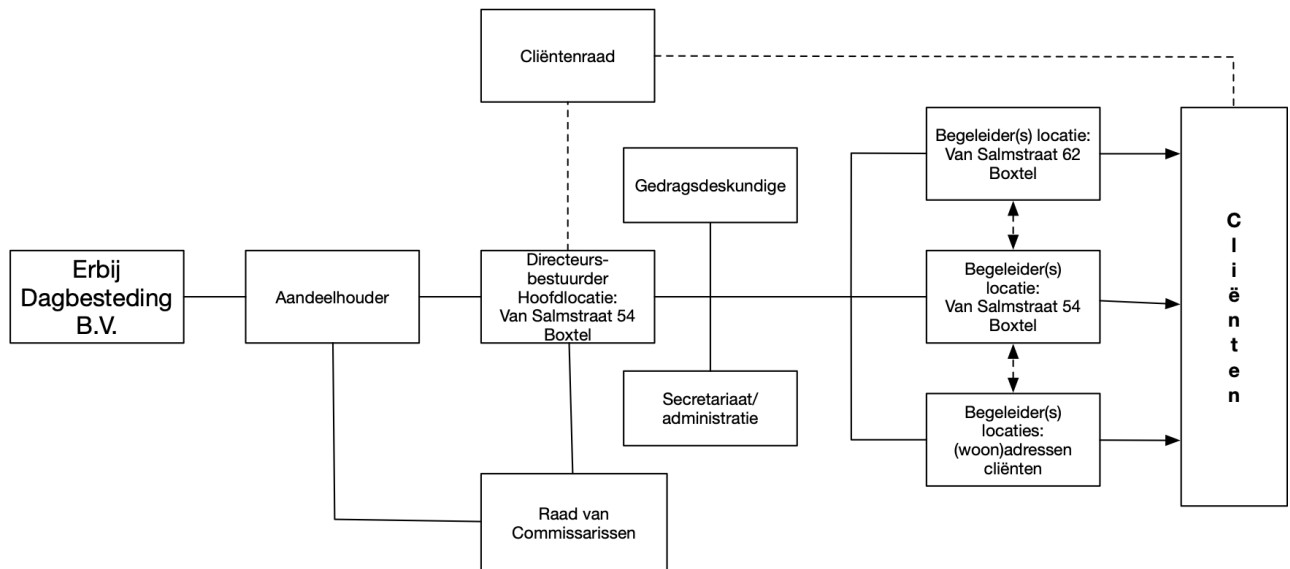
Cliëntenraad

Erbij Dagbesteding B.V.

Aandeelhouder

Directeurs-bestuurder Hoofdlocatie: Van Salmstraat 54 Boxtel

Gedragsdeskundige

Secretariaat/ administratie

Raad van Commissarissen

Begeleider(s) locatie: Van Salmstraat 62 Boxtel

Begeleider(s) locatie: Van Salmstraat 54 Boxtel

Begeleider(s) locaties: (woon)adressen cliënten

Cliënten